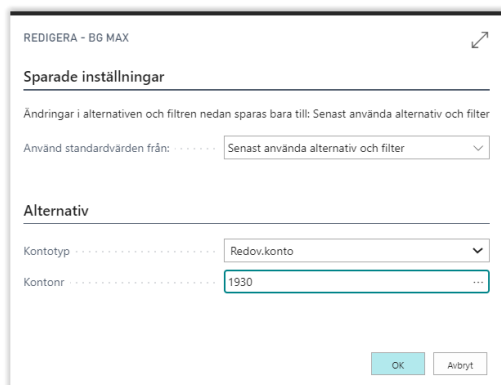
REDIGERA - BG MAX

Sparade inställningar

Ändringar i alternativen och filtren nedan sparas bara till: Senast använda alternativ och filter

Använd standardvärden från: Senast använda alternativ och filter

Alternativ

Kontotyp Redov.konto

Kontonr 1930

OK Avbryt